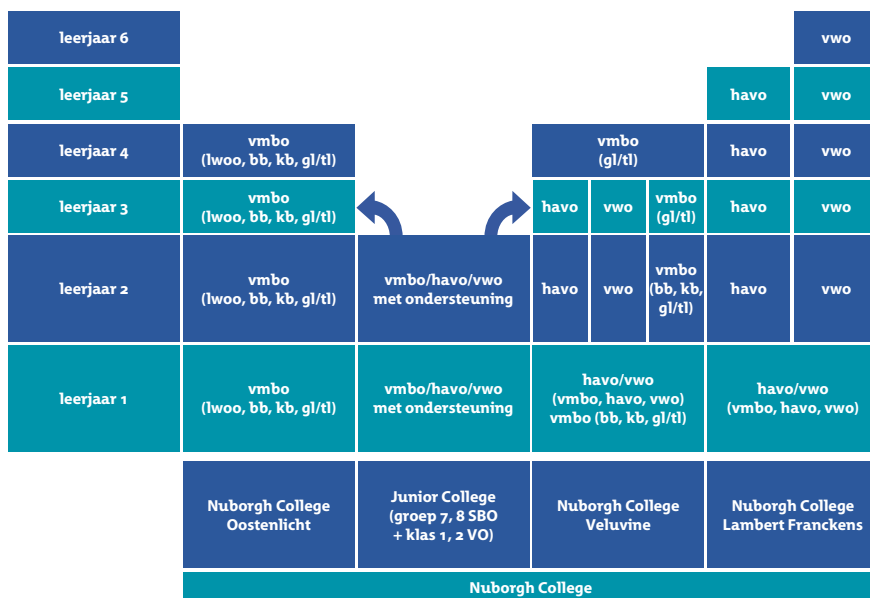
| leerjaar 6 | | | | | | | vwo |
|---|---|---|---|---|---|---|---|
| leerjaar 5 | | | | | | havo | vwo |
| leerjaar 4 | vmbo (lwoo, bb, kb, gl/tl) | | vmbo (gl/tl) | | | havo | vwo |
| leerjaar 3 | vmbo (lwoo, bb, kb, gl/tl) | | havo | vwo | vmbo (gl/tl) | havo | vwo |
| leerjaar 2 | vmbo (lwoo, bb, kb, gl/tl) | vmbo/havo/vwo met ondersteuning | havo | vwo | vmbo (bb, kb, gl/tl) | havo | vwo |
| leerjaar 1 | vmbo (lwoo, bb, kb, gl/tl) | vmbo/havo/vwo met ondersteuning | havo/vwo (vmbo, havo, vwo) vmbo (bb, kb, gl/tl) | | | havo/vwo (vmbo, havo, vwo) | |
| | Nuborgh College Oostenlicht | Junior College (groep 7, 8 SBO + klas 1, 2 VO) | Nuborgh College Veluvine | | | Nuborgh College Lambert Franckens | |

Nuborgh College